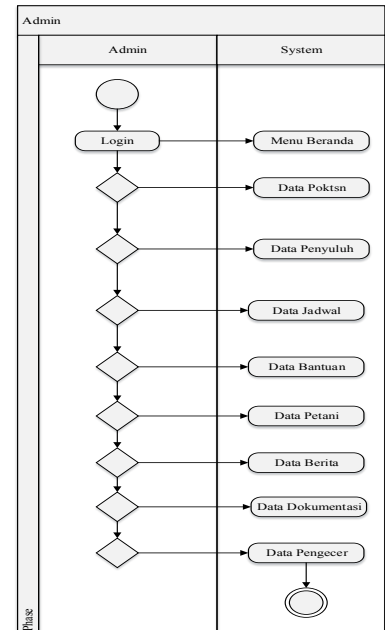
Admin

| Admin | System |
|---|---|
| Login | Menu Beranda |
| | Data Poktsn |
| | Data Penyuluh |
| | Data Jadwal |
| | Data Bantuan |
| | Data Petani |
| | Data Berita |
| | Data Dokumentasi |
| | Data Pengecer |

Phase